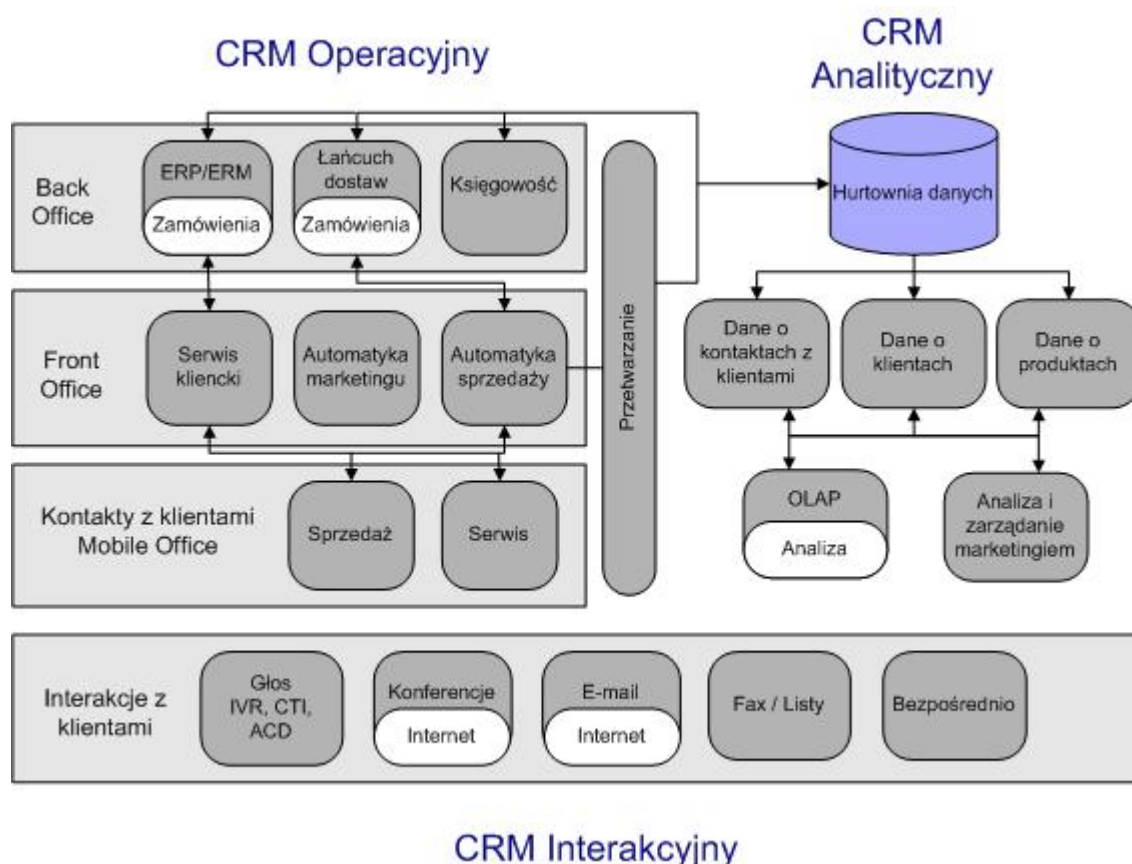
CRM Operacyjny

CRM Analityczny

Back Office

ERP/ERM

Zamówienia

Łańcuch dostaw

Zamówienia

Księgowość

Hurtownia danych

Front Office

Serwis kliencki

Automatyka marketingu

Automatyka sprzedaży

Przetwarzanie

Dane o kontaktach z klientami

Dane o klientach

Dane o produktach

Kontakty z klientami Mobile Office

Sprzedaż

Serwis

OLAP

Analiza

Analiza i zarządanie marketingiem

Interakcje z klientami

Głos IVR, CTI, ACD

Konferencje

Internet

E-mail

Internet

Fax / Listy

Bezpośrednio

CRM Interakcyjny